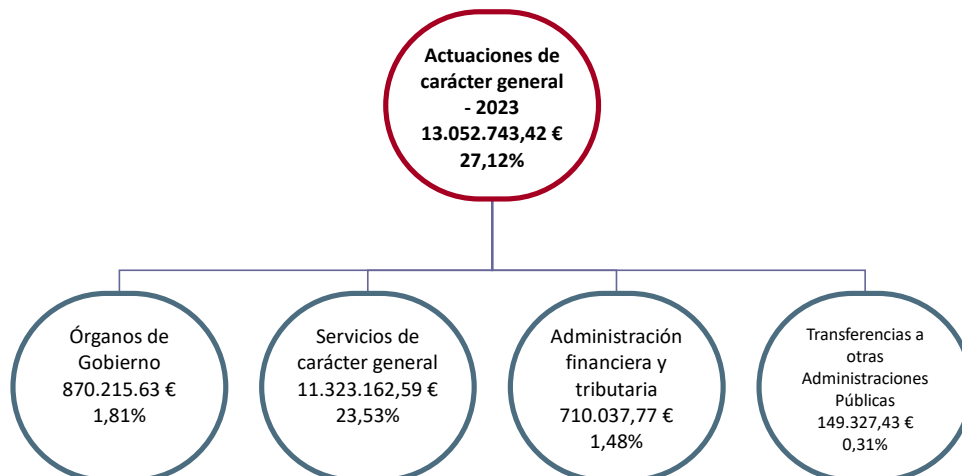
Actuaciones de carácter general - 2023
13.052.743,42 €
27,12%

Órganos de Gobierno
870.215.63 €
1,81%

Servicios de carácter general
11.323.162,59 €
23,53%

Administración financiera y tributaria
710.037,77 €
1,48%

Transferencias a otras Administraciones Públicas
149.327,43 €
0,31%